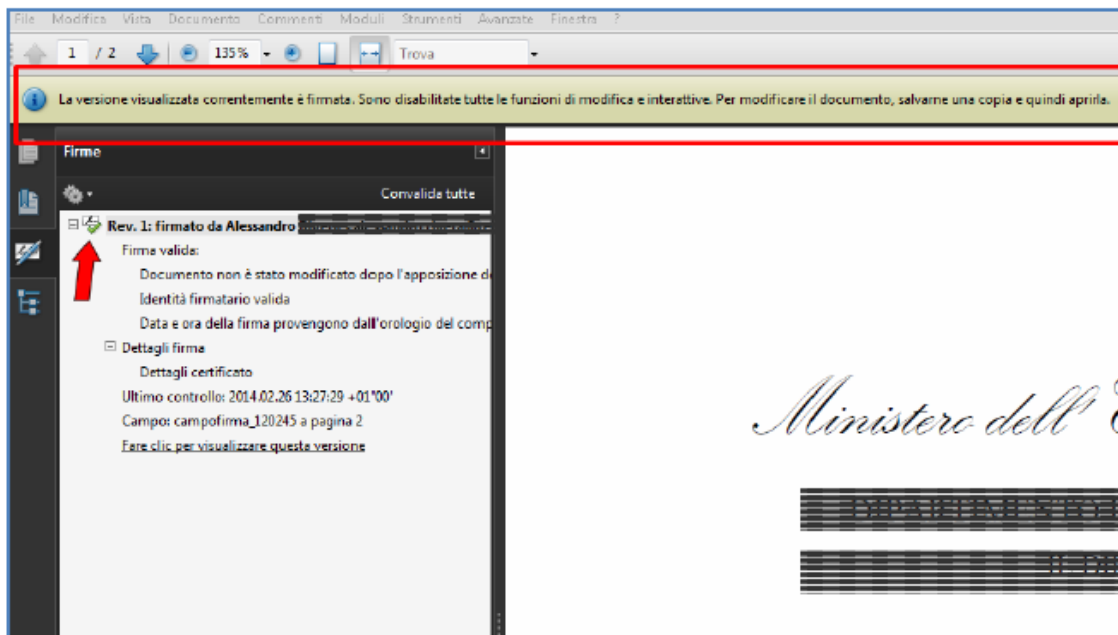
File Modifica Vista Documento Commenti Moduli Strumenti Avanzate Finestra ?

1 / 2 135% Trova

La versione visualizzata correntemente è firmata. Sono disabilitate tutte le funzioni di modifica e interattive. Per modificare il documento, salvarne una copia e quindi aprirla.

Firme

Convalida tutte

Rev. 1: firmato da Alessandro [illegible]

Firma valida:

Documento non è stato modificato dopo l'apposizione d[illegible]

Identità firmatario valida

Data e ora della firma provengono dall'orologio del comp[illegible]

Dettagli firma

Dettagli certificato

Ultimo controllo: 2014.02.26 13:27:29 +01'00'

Campo: campofirma_120245 a pagina 2

Fare clic per visualizzare questa versione

Ministero dell' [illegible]

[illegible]

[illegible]